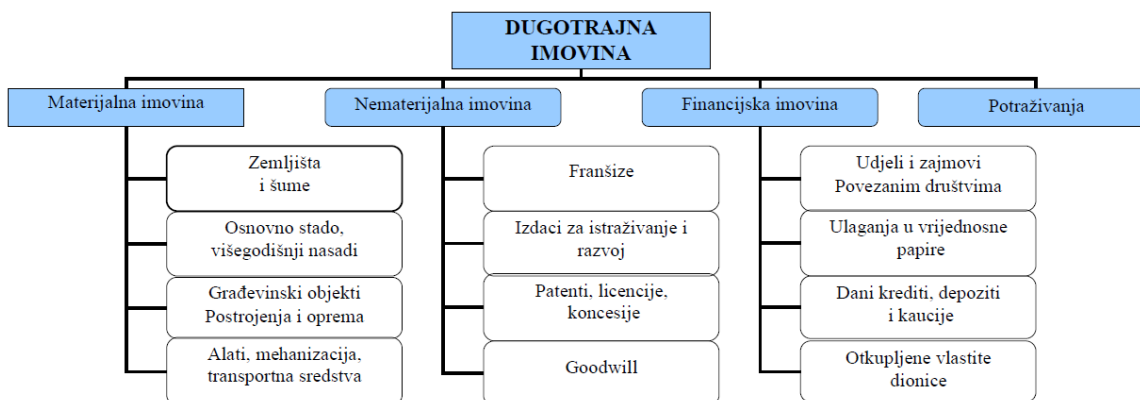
DUGOTRAJNA IMOVINA

Materijalna imovina

Zemljišta i šume

Osnovno stado, višegodišnji nasadi

Građevinski objekti Postrojenja i oprema

Alati, mehanizacija, transportna sredstva

Nematerijalna imovina

Franšize

Izdaci za istraživanje i razvoj

Patenti, licencije, koncesije

Goodwill

Financijska imovina

Udjeli i zajmovi Povezanim društvima

Ulaganja u vrijednosne papire

Dani krediti, depoziti i kaucije

Otkupljene vlastite dionice

Potraživanja